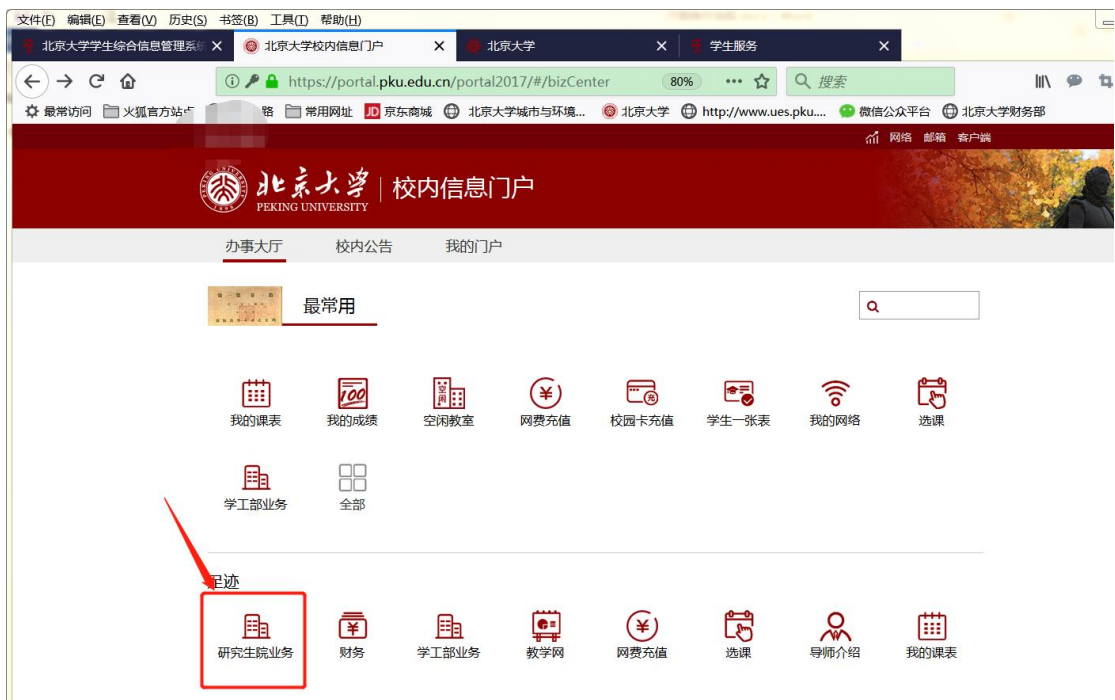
文件(F) 编辑(E) 查看(V) 历史(S) 书签(B) 工具(T) 帮助(H)

北京大学学生综合信息管理系统 ×
北京大学校内信息门户 ×
北京大学 ×
学生服务 ×

https://portal.pku.edu.cn/portal2017/#/bizCenter 80% ··· 搜索

最常访问 火狐官方站点 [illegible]路 常用网址 京东商城 北京大学城市与环境... 北京大学 http://www.ues.pku.... 微信公众平台 北京大学财务部

网络 邮箱 客户端

北京大学 PEKING UNIVERSITY | 校内信息门户

办事大厅 校内公告 我的门户

最常用

我的课表 我的成绩 空闲教室 网费充值 校园卡充值 学生一张表 我的网络 选课

学工部业务 全部

足迹

研究生院业务 财务 学工部业务 教学网 网费充值 选课 导师介绍 我的课表